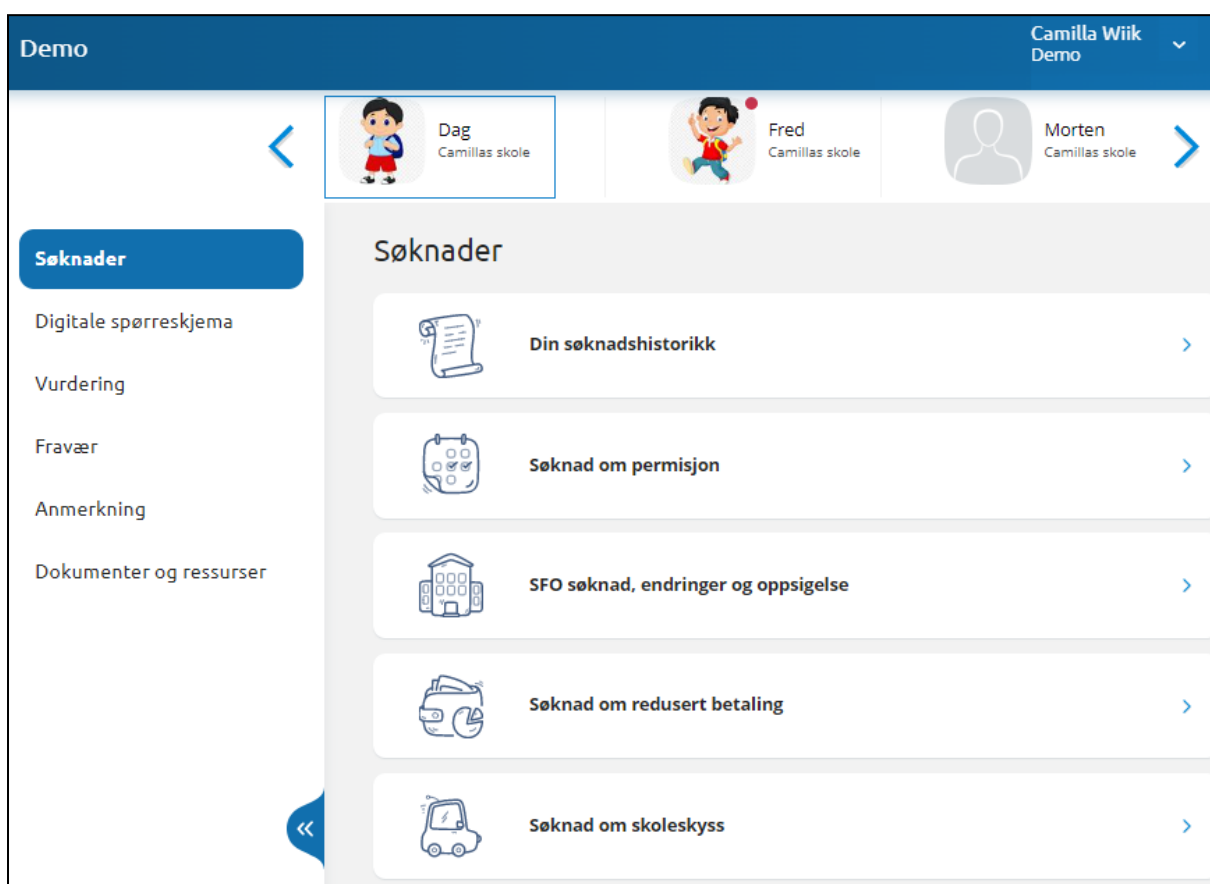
Demo

Camilla Wiik
Demo

Dag
Camillas skole

Fred
Camillas skole

Morten
Camillas skole

Søknader

Digitale spørreskjema

Vurdering

Fravær

Anmerkning

Dokumenter og ressurser

Søknader

Din søknadshistorikk

Søknad om permisjon

SFO søknad, endringer og oppsigelse

Søknad om redusert betaling

Søknad om skoleskyss